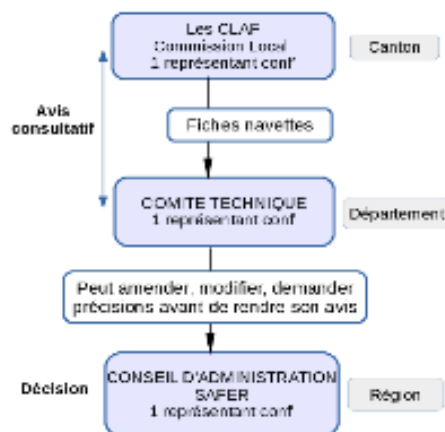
Les CLAF
Commission Local
1 représentant conf

Canton

Avis consultatif

Fiches navettes

COMITE TECHNIQUE
1 représentant conf

Département

Peut amender, modifier, demander précisions avant de rendre son avis

Décision

CONSEIL D'ADMINISTRATION
SAFER
1 représentant conf

Région